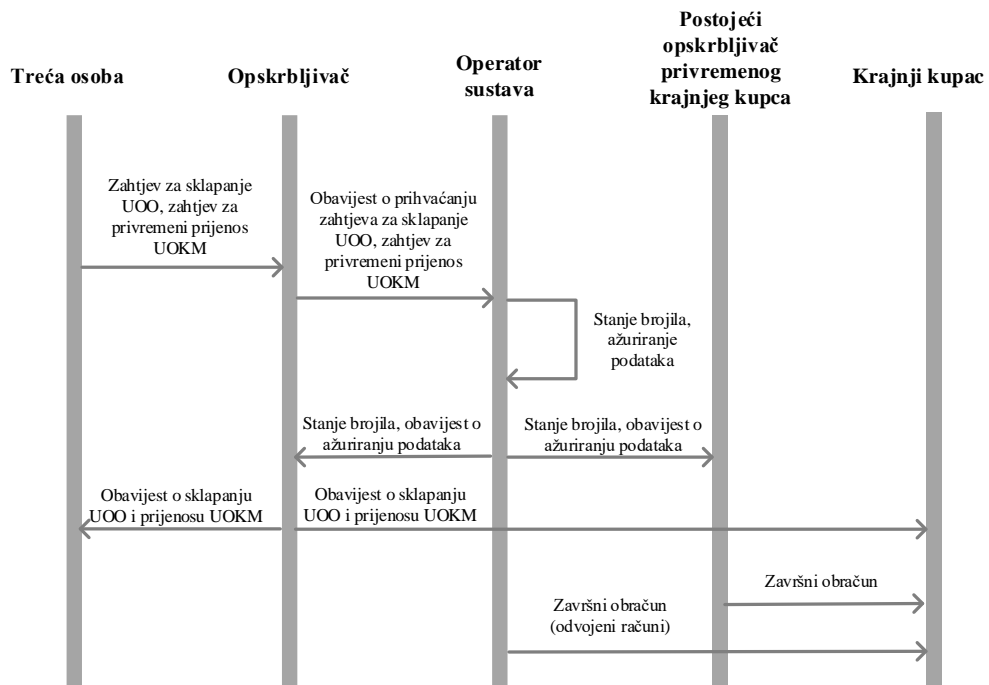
Treća osoba

Opskrbljivač

Operator sustava

Postojeći opskrbljivač privremenog krajnjeg kupca

Krajnji kupac

Zahtjev za sklapanje UOO, zahtjev za privremeni prijenos UOKM

Obavijest o prihvaćanju zahtjeva za sklapanje UOO, zahtjev za privremeni prijenos UOKM

Stanje brojila, ažuriranje podataka

Stanje brojila, obavijest o ažuriranju podataka

Stanje brojila, obavijest o ažuriranju podataka

Obavijest o sklapanju UOO i prijenosu UOKM

Obavijest o sklapanju UOO i prijenosu UOKM

Završni obračun

Završni obračun (odvojeni računi)